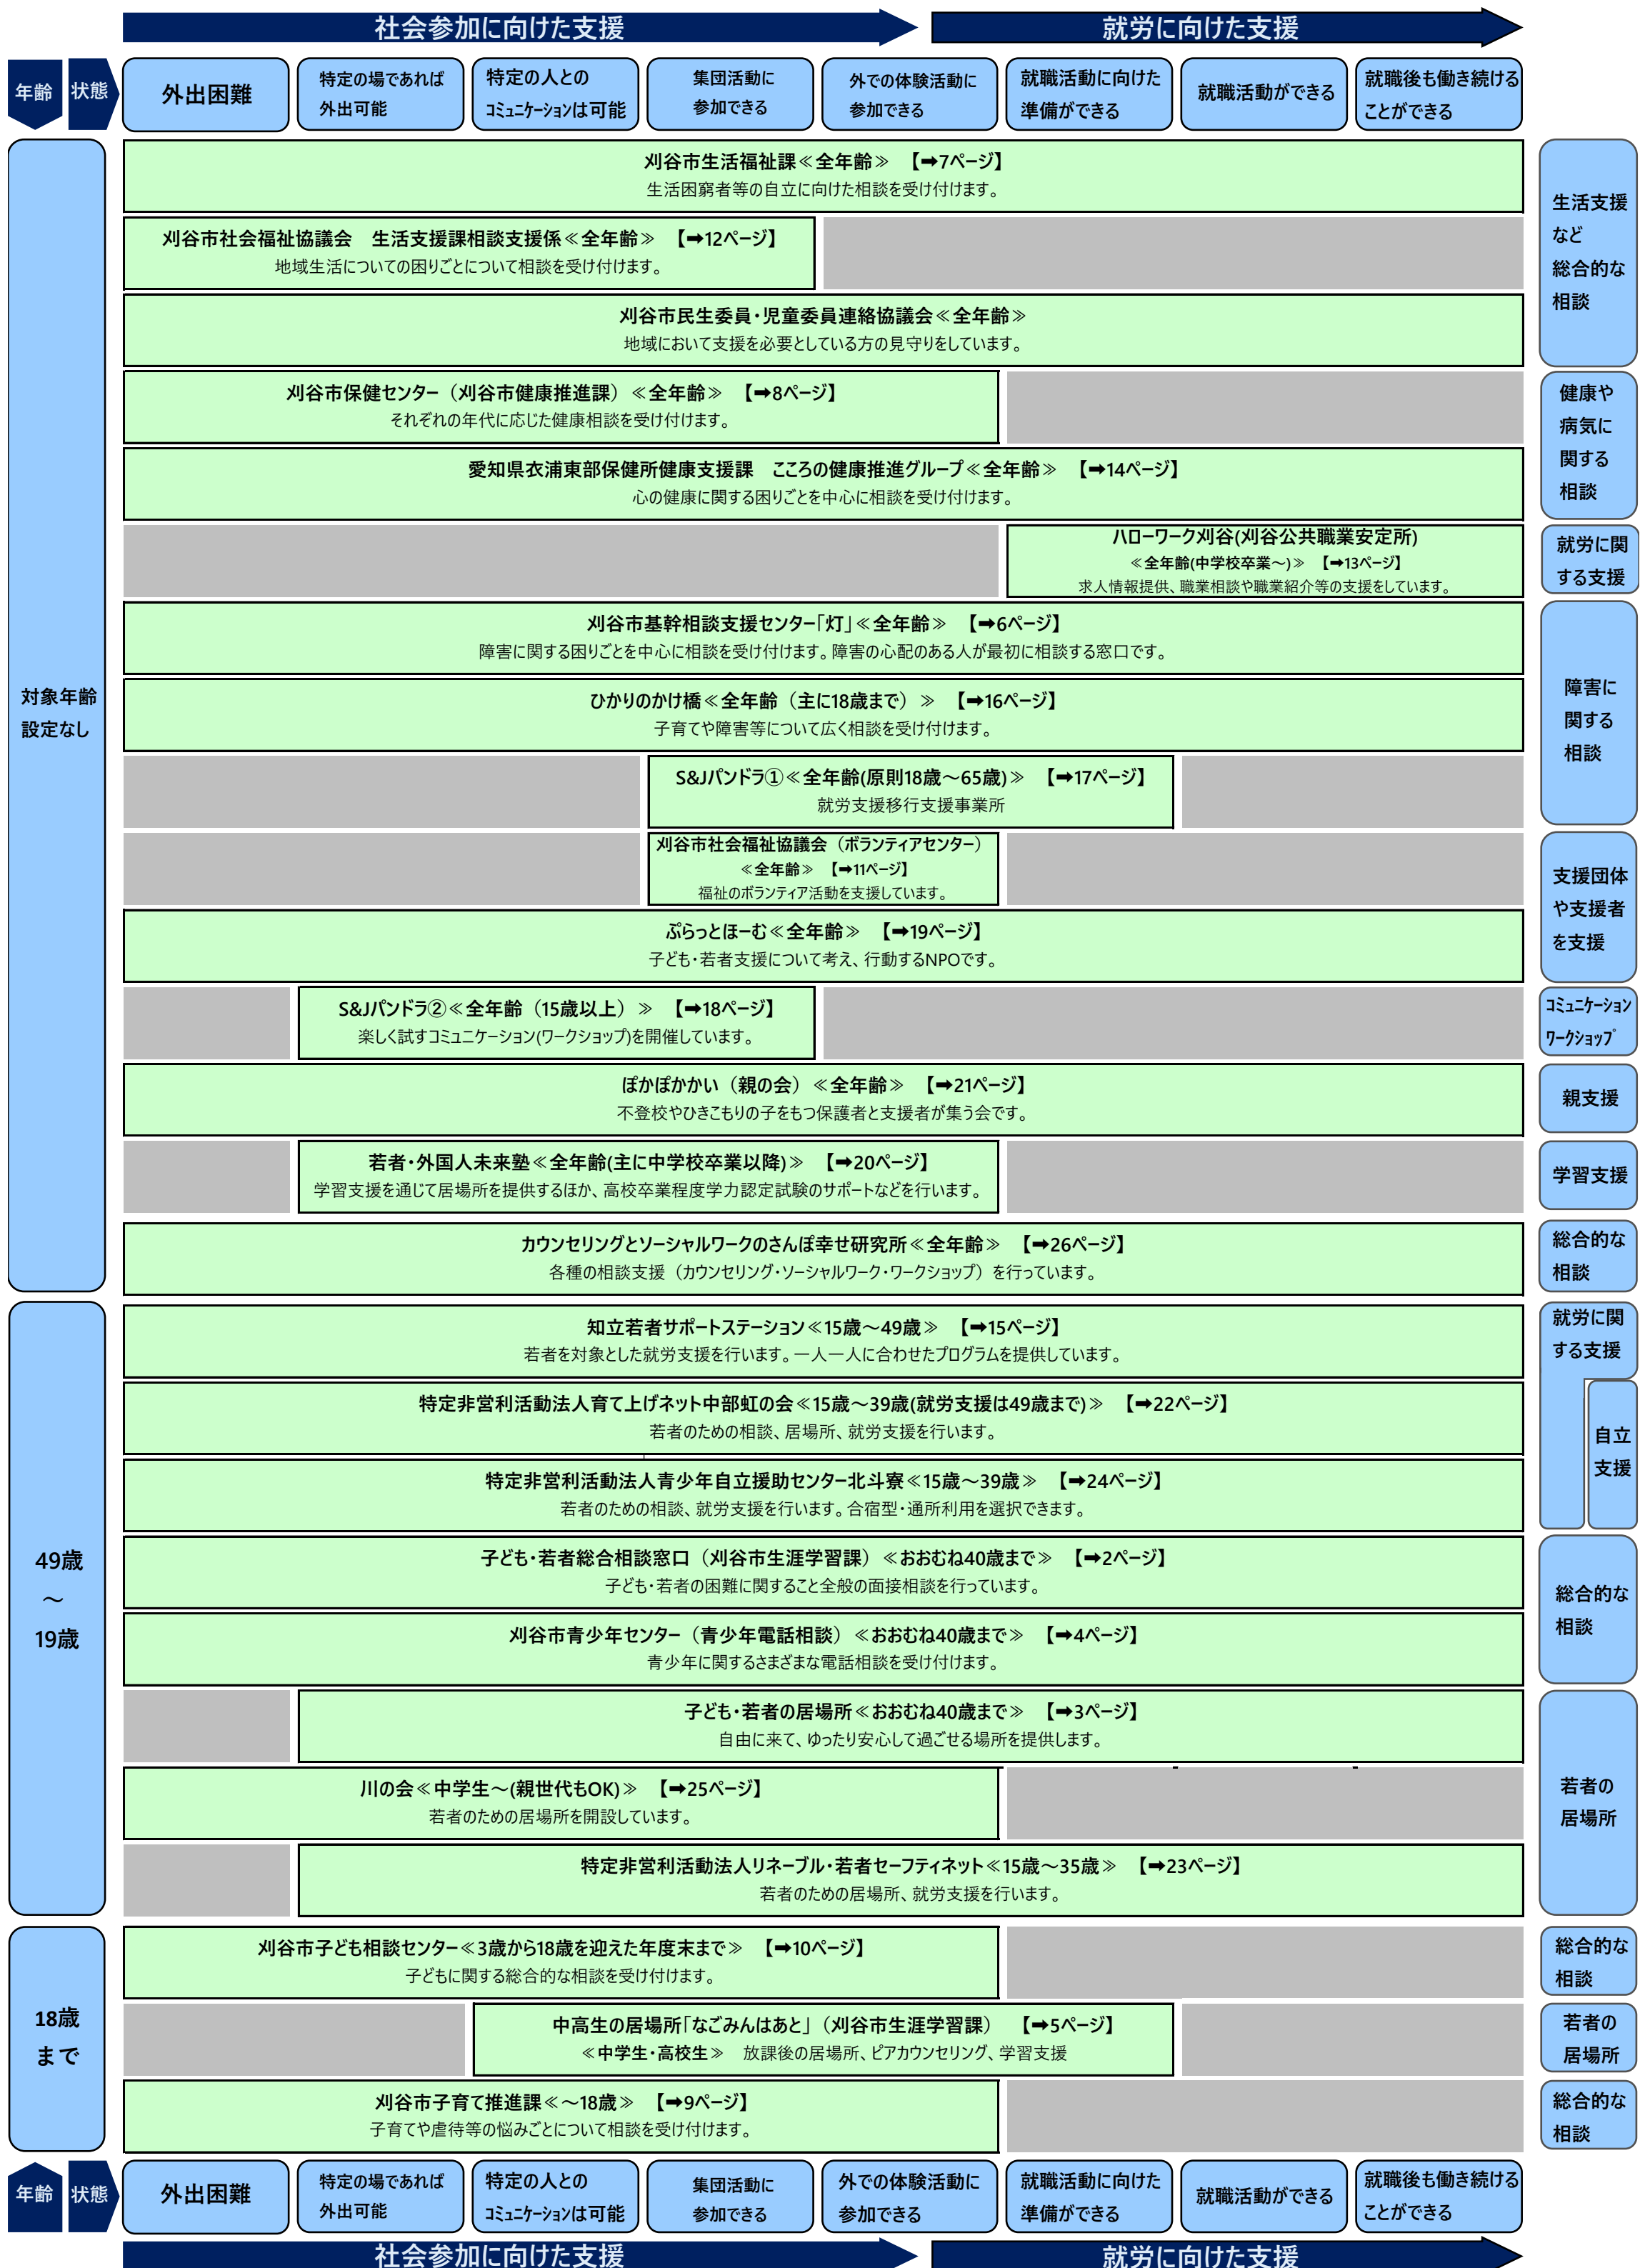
社会参加に向けた支援
就労に向けた支援

年齢 状態
外出困難
特定の場であれば外出可能
特定の人とのｺﾐｭﾆｹｰｼｮﾝは可能
集団活動に参加できる
外での体験活動に参加できる
就職活動に向けた準備ができる
就職活動ができる
就職後も働き続けることができる

対象年齢設定なし

刈谷市生活福祉課≪全年齢≫　【➡7ページ】
生活困窮者等の自立に向けた相談を受け付けます。

刈谷市社会福祉協議会　生活支援課相談支援係≪全年齢≫　【➡12ページ】
地域生活についての困りごとについて相談を受け付けます。

刈谷市民生委員・児童委員連絡協議会≪全年齢≫
地域において支援を必要としている方の見守りをしています。

生活支援など総合的な相談

刈谷市保健センター（刈谷市健康推進課）≪全年齢≫　【➡8ページ】
それぞれの年代に応じた健康相談を受け付けます。

愛知県衣浦東部保健所健康支援課　こころの健康推進グループ≪全年齢≫　【➡14ページ】
心の健康に関する困りごとを中心に相談を受け付けます。

健康や病気に関する相談

ハローワーク刈谷(刈谷公共職業安定所)
≪全年齢(中学校卒業～)≫　【➡13ページ】
求人情報提供、職業相談や職業紹介等の支援をしています。

就労に関する支援

刈谷市基幹相談支援センター「灯」≪全年齢≫　【➡6ページ】
障害に関する困りごとを中心に相談を受け付けます。障害の心配のある人が最初に相談する窓口です。

ひかりのかけ橋≪全年齢（主に18歳まで）≫　【➡16ページ】
子育てや障害等について広く相談を受け付けます。

S&Jパンドラ①≪全年齢(原則18歳～65歳)≫　【➡17ページ】
就労支援移行支援事業所

障害に関する相談

刈谷市社会福祉協議会（ボランティアセンター）
≪全年齢≫　【➡11ページ】
福祉のボランティア活動を支援しています。

ぷらっとほーむ≪全年齢≫　【➡19ページ】
子ども・若者支援について考え、行動するNPOです。

支援団体や支援者を支援

S&Jパンドラ②≪全年齢（15歳以上）≫　【➡18ページ】
楽しく試すコミュニケーション(ワークショップ)を開催しています。

ｺﾐｭﾆｹｰｼｮﾝﾜｰｸｼｮｯﾌﾟ

ぽかぽかかい（親の会）≪全年齢≫　【➡21ページ】
不登校やひきこもりの子をもつ保護者と支援者が集う会です。

親支援

若者・外国人未来塾≪全年齢(主に中学校卒業以降)≫　【➡20ページ】
学習支援を通じて居場所を提供するほか、高校卒業程度学力認定試験のサポートなどを行います。

学習支援

カウンセリングとソーシャルワークのさんぽ幸せ研究所≪全年齢≫　【➡26ページ】
各種の相談支援（カウンセリング・ソーシャルワーク・ワークショップ）を行っています。

総合的な相談

49歳～19歳

知立若者サポートステーション≪15歳～49歳≫　【➡15ページ】
若者を対象とした就労支援を行います。一人一人に合わせたプログラムを提供しています。

特定非営利活動法人育て上げネット中部虹の会≪15歳～39歳(就労支援は49歳まで)≫　【➡22ページ】
若者のための相談、居場所、就労支援を行います。

特定非営利活動法人青少年自立援助センター北斗寮≪15歳～39歳≫　【➡24ページ】
若者のための相談、就労支援を行います。合宿型・通所利用を選択できます。

就労に関する支援
自立支援

子ども・若者総合相談窓口（刈谷市生涯学習課）≪おおむね40歳まで≫　【➡2ページ】
子ども・若者の困難に関すること全般の面接相談を行っています。

刈谷市青少年センター（青少年電話相談）≪おおむね40歳まで≫　【➡4ページ】
青少年に関するさまざまな電話相談を受け付けます。

総合的な相談

子ども・若者の居場所≪おおむね40歳まで≫　【➡3ページ】
自由に来て、ゆったり安心して過ごせる場所を提供します。

川の会≪中学生～(親世代もOK)≫　【➡25ページ】
若者のための居場所を開設しています。

特定非営利活動法人リネーブル・若者セーフティネット≪15歳～35歳≫　【➡23ページ】
若者のための居場所、就労支援を行います。

若者の居場所

18歳まで

刈谷市子ども相談センター≪3歳から18歳を迎えた年度末まで≫　【➡10ページ】
子どもに関する総合的な相談を受け付けます。

総合的な相談

中高生の居場所「なごみんはあと」（刈谷市生涯学習課）　【➡5ページ】
≪中学生・高校生≫　放課後の居場所、ピアカウンセリング、学習支援

若者の居場所

刈谷市子育て推進課≪～18歳≫　【➡9ページ】
子育てや虐待等の悩みごとについて相談を受け付けます。

総合的な相談

年齢 状態
外出困難
特定の場であれば外出可能
特定の人とのｺﾐｭﾆｹｰｼｮﾝは可能
集団活動に参加できる
外での体験活動に参加できる
就職活動に向けた準備ができる
就職活動ができる
就職後も働き続けることができる

社会参加に向けた支援
就労に向けた支援